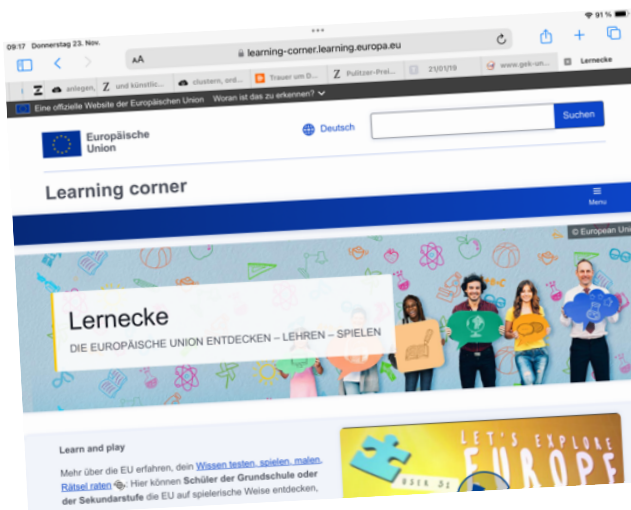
09:17 Donnerstag 23. Nov.

91 %

AA

learning-corner.learning.europa.eu

Z anlegen, ... Z und künstlic... clustern, ord... Trauer um D... Z Pulitzer-Prei... 21/01/10 www.gek-un... Lernecke

Eine offizielle Website der Europäischen Union Woran ist das zu erkennen?

Europäische Union

Deutsch

Suchen

Learning corner

Menu

© European Union

Lernecke

DIE EUROPÄISCHE UNION ENTDECKEN – LEHREN – SPIELEN

Learn and play

Mehr über die EU erfahren, dein Wissen testen, spielen, malen, Rätsel raten: Hier können Schüler der Grundschule oder der Sekundarstufe die EU auf spielerische Weise entdecken,

LET'S EXPLORE EUROPE